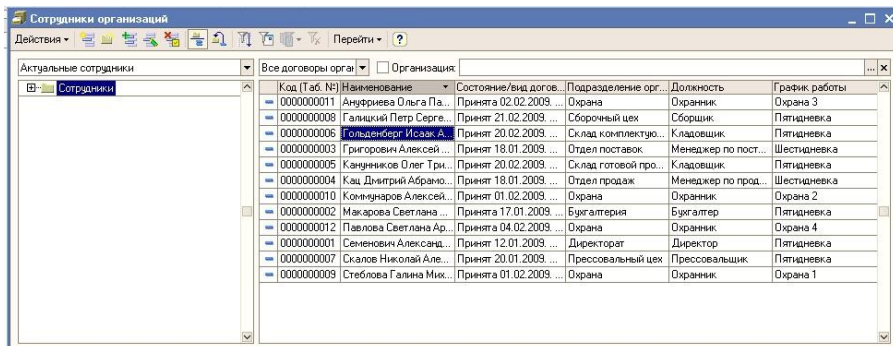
Сотрудники организаций

Действия ▾ Перейти ▾ ?

Актуальные сотрудники

Сотрудники

Все договоры орга ▾ Организация:

| Код (Таб. №) | Наименование | Состояние/вид догов... | Подразделение орг... | Должность | График работы |
|---|---|---|---|---|---|
| 0000000011 | Ануфриева Ольга Па... | Принята 02.02.2009. ... | Охрана | Охранник | Охрана 3 |
| 0000000008 | Галицкий Петр Серге... | Принят 21.02.2009. ... | Сборочный цех | Сборщик | Пятидневка |
| 0000000006 | Гольденберг Исаак А... | Принят 20.02.2009. ... | Склад комплектую... | Кладовщик | Пятидневка |
| 0000000003 | Григорович Алексей ... | Принят 18.01.2009. ... | Отдел поставок | Менеджер по пост... | Шестидневка |
| 0000000005 | Канунников Олег Три... | Принят 20.02.2009. ... | Склад готовой про... | Кладовщик | Пятидневка |
| 0000000004 | Кац Дмитрий Абрамо... | Принят 18.01.2009. ... | Отдел продаж | Менеджер по прод... | Шестидневка |
| 0000000010 | Коммунаров Алексей... | Принят 01.02.2009. ... | Охрана | Охранник | Охрана 2 |
| 0000000002 | Макарова Светлана ... | Принята 17.01.2009. ... | Бухгалтерия | Бухгалтер | Пятидневка |
| 0000000012 | Павлова Светлана Ар... | Принята 04.02.2009. ... | Охрана | Охранник | Охрана 4 |
| 0000000001 | Семенович Александ... | Принят 12.01.2009. ... | Директорат | Директор | Пятидневка |
| 0000000007 | Скалов Николай Але... | Принят 20.01.2009. ... | Прессовальный цех | Прессовальщик | Пятидневка |
| 0000000009 | Стеблова Галина Мих... | Принята 01.02.2009. ... | Охрана | Охранник | Охрана 1 |